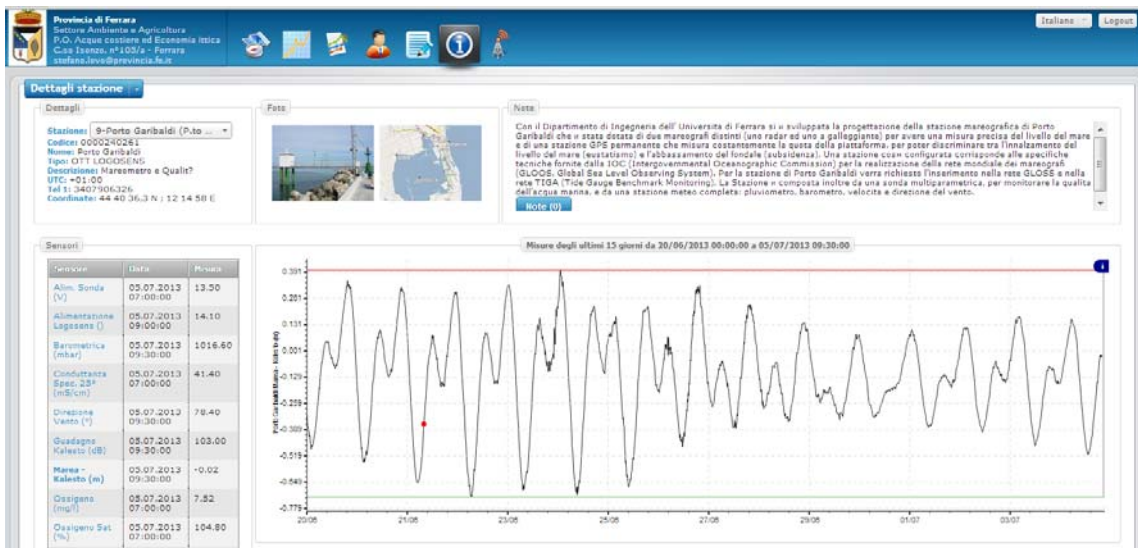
Provincia di Ferrara
Settore Ambiente e Agricoltura
P.O. Acque costiere ed Economia ittica
C.so Isonzo, n°105/a - Ferrara
stefano.lovo@provincia.fe.it

Italiano
Logout

Dettagli stazione

Dettagli
Stazione: 9-Porto Garibaldi (P.to ...
Codice: 0000240261
Nome: Porto Garibaldi
Tipo: OTT LOGOSENS
Descrizione: Mareometro e Qualit?
UTC: +01:00
Tel 1: 3407906326
Coordinate: 44 40 36,3 N ; 12 14 58 E

Foto

Note
Con il Dipartimento di Ingegneria dell' Università di Ferrara si è sviluppata la progettazione della stazione mareografica di Porto Garibaldi che è stata dotata di due mareografi distinti (uno radar ed uno a galleggiante) per avere una misura precisa del livello del mare e di una stazione GPS permanente che misura costantemente la quota della piattaforma, per poter discriminare tra l'innalzamento del livello del mare (eustatismo) e l'abbassamento del fondale (subsidenza). Una stazione così configurata corrisponde alle specifiche tecniche fornite dalla IOC (Intergovernmental Oceanographic Commission) per la realizzazione della rete mondiale dei mareografi (GLOSS, Global Sea Level Observing System). Per la stazione di Porto Garibaldi verrà richiesto l'inserimento nella rete GLOSS e nella rete TIGA (Tide Gauge Benchmark Monitoring). La Stazione è composta inoltre da una sonda multiparametrica, per monitorare la qualità dell'acqua marina, e da una stazione meteo completa: pluviometro, barometro, velocità e direzione del vento.
Note (0)

Sensori

| Sensore | Data | Misura |
|---|---|---|
| Alim. Sonda (V) | 05.07.2013 07:00:00 | 13.50 |
| Alimentazione Logosens () | 05.07.2013 09:00:00 | 14.10 |
| Barometrica (mbar) | 05.07.2013 09:30:00 | 1016.60 |
| Conduttanza Spec. 25° (mS/cm) | 05.07.2013 07:00:00 | 41.40 |
| Direzione Vento (°) | 05.07.2013 09:30:00 | 78.40 |
| Guadagno Kalesto (dB) | 05.07.2013 09:30:00 | 103.00 |
| Marea - Kalesto (m) | 05.07.2013 09:30:00 | -0.02 |
| Ossigeno (mg/l) | 05.07.2013 07:00:00 | 7.52 |
| Ossigeno Sat (%) | 05.07.2013 07:00:00 | 104.80 |

Misure degli ultimi 15 giorni da 20/06/2013 00:00:00 a 05/07/2013 09:30:00

Porto Garibaldi Marea - Kalesto (m)
0.391
0.261
0.131
0.001
-0.129
-0.259
-0.389
-0.519
-0.649
-0.779
20/06
21/06
23/06
25/06
27/06
29/06
01/07
03/07